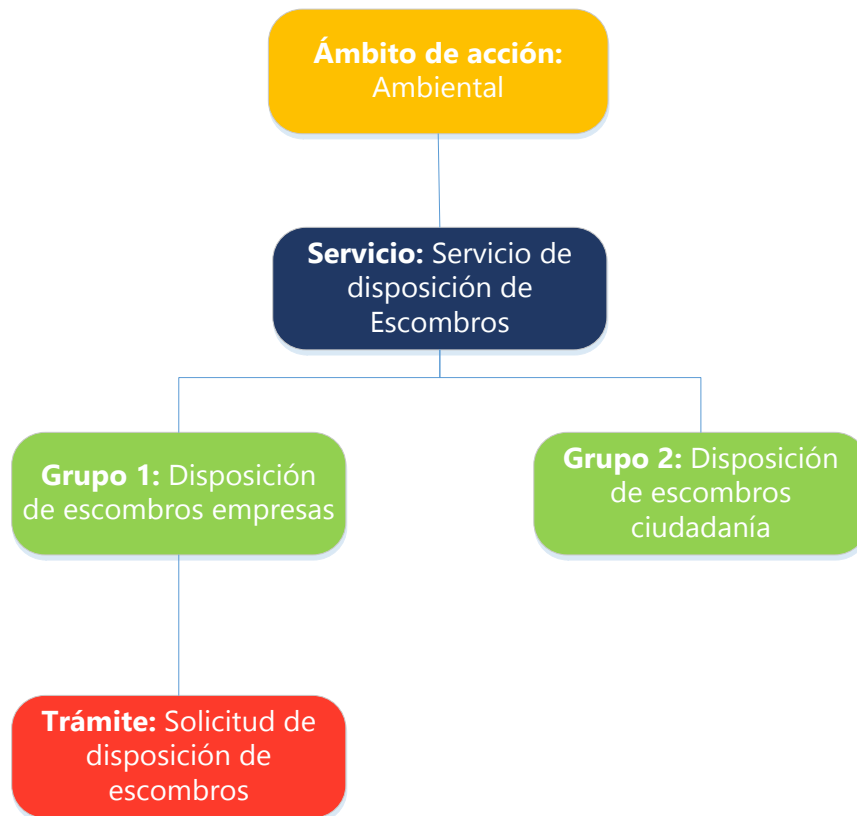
**Ámbito de acción:** Ambiental

**Servicio:** Servicio de disposición de Escombros

**Grupo 1:** Disposición de escombros empresas

**Grupo 2:** Disposición de escombros ciudadanía

**Trámite:** Solicitud de disposición de escombros